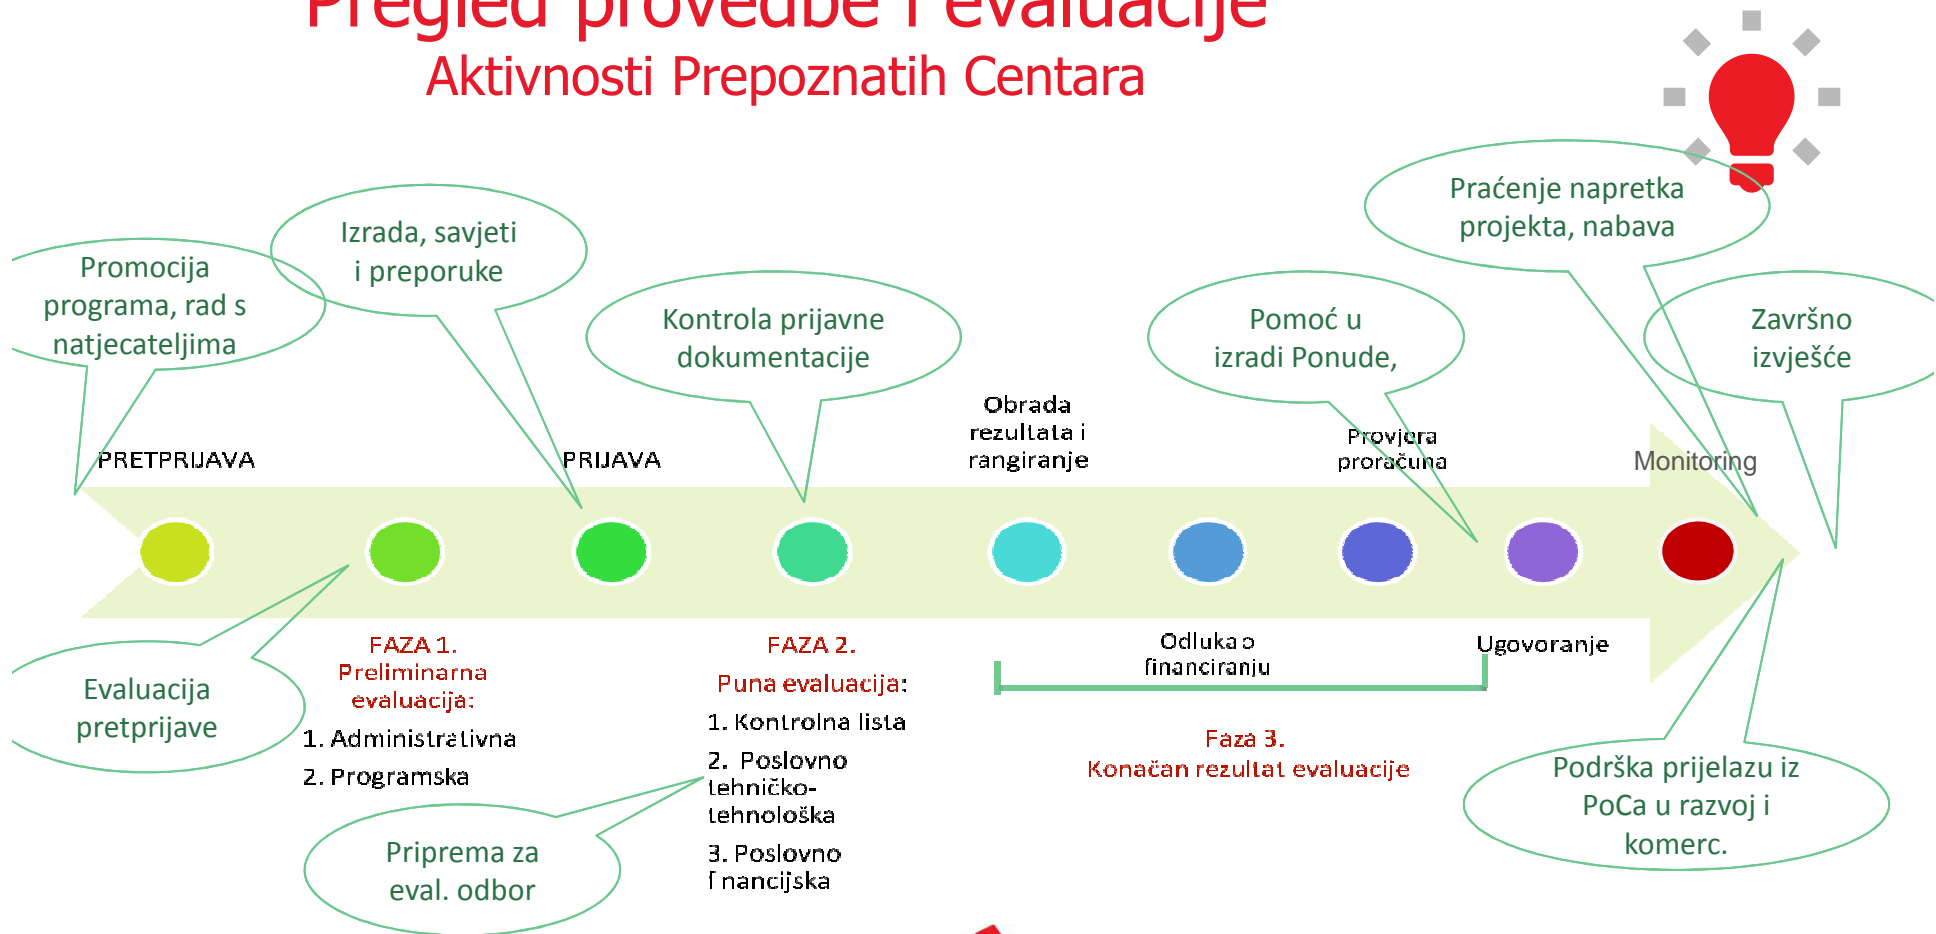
Pregled provedbe i evaluacije
Aktivnosti Prepoznatih Centara

Promocija programa, rad s natjecateljima

Izrada, savjeti i preporuke

Kontrola prijavne dokumentacije

Pomoć u izradi Ponude,

Praćenje napretka projekta, nabava

Završno izvješće

PRETPRIJAVA

PRIJAVA

Obrada rezultata i rangiranje

Provjera proračuna

Monitoring

Evaluacija pretprijave

FAZA 1.
Preliminarna evaluacija:
1. Administrativna
2. Programska

Priprema za eval. odbor

FAZA 2.
Puna evaluacija:
1. Kontrolna lista
2. Poslovno tehničko-tehnološka
3. Poslovno financijska

Odluka o financiranju

Ugovoranje

Faza 3.
Konačan rezultat evaluacije

Podrška prijelazu iz PoCa u razvoj i komerc.